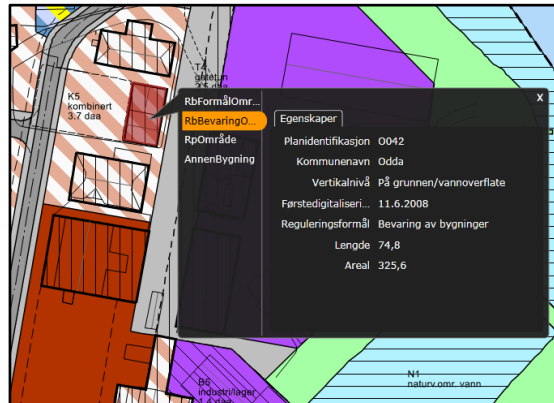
K5
kombinert
3.7 daa

T4
gatetun

RbFormålOmr...
RbBevaringO...
RpOmråde
AnnenBygning

Egenskaper

x

| | |
|---|---|
| Planidentifikasjon | 0042 |
| Kommunenavn | Odda |
| Vertikalnivå | På grunnen/vannoverflate |
| Førstedigitaliseri... | 11.6.2008 |
| Reguleringsformål | Bevaring av bygninger |
| Lengde | 74,8 |
| Areal | 325,6 |

B6
industri/lager

N1
naturv.omr. vann